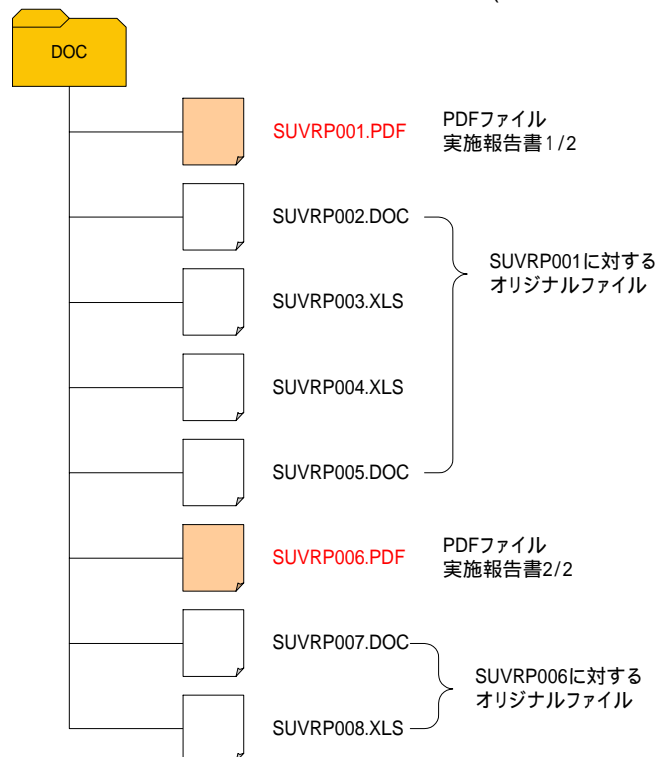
DOC

SUVRP001.PDF

PDFファイル
実施報告書1/2

SUVRP002.DOC

SUVRP001に対する
オリジナルファイル

SUVRP003.XLS

SUVRP004.XLS

SUVRP005.DOC

SUVRP006.PDF

PDFファイル
実施報告書2/2

SUVRP007.DOC

SUVRP006に対する
オリジナルファイル

SUVRP008.XLS